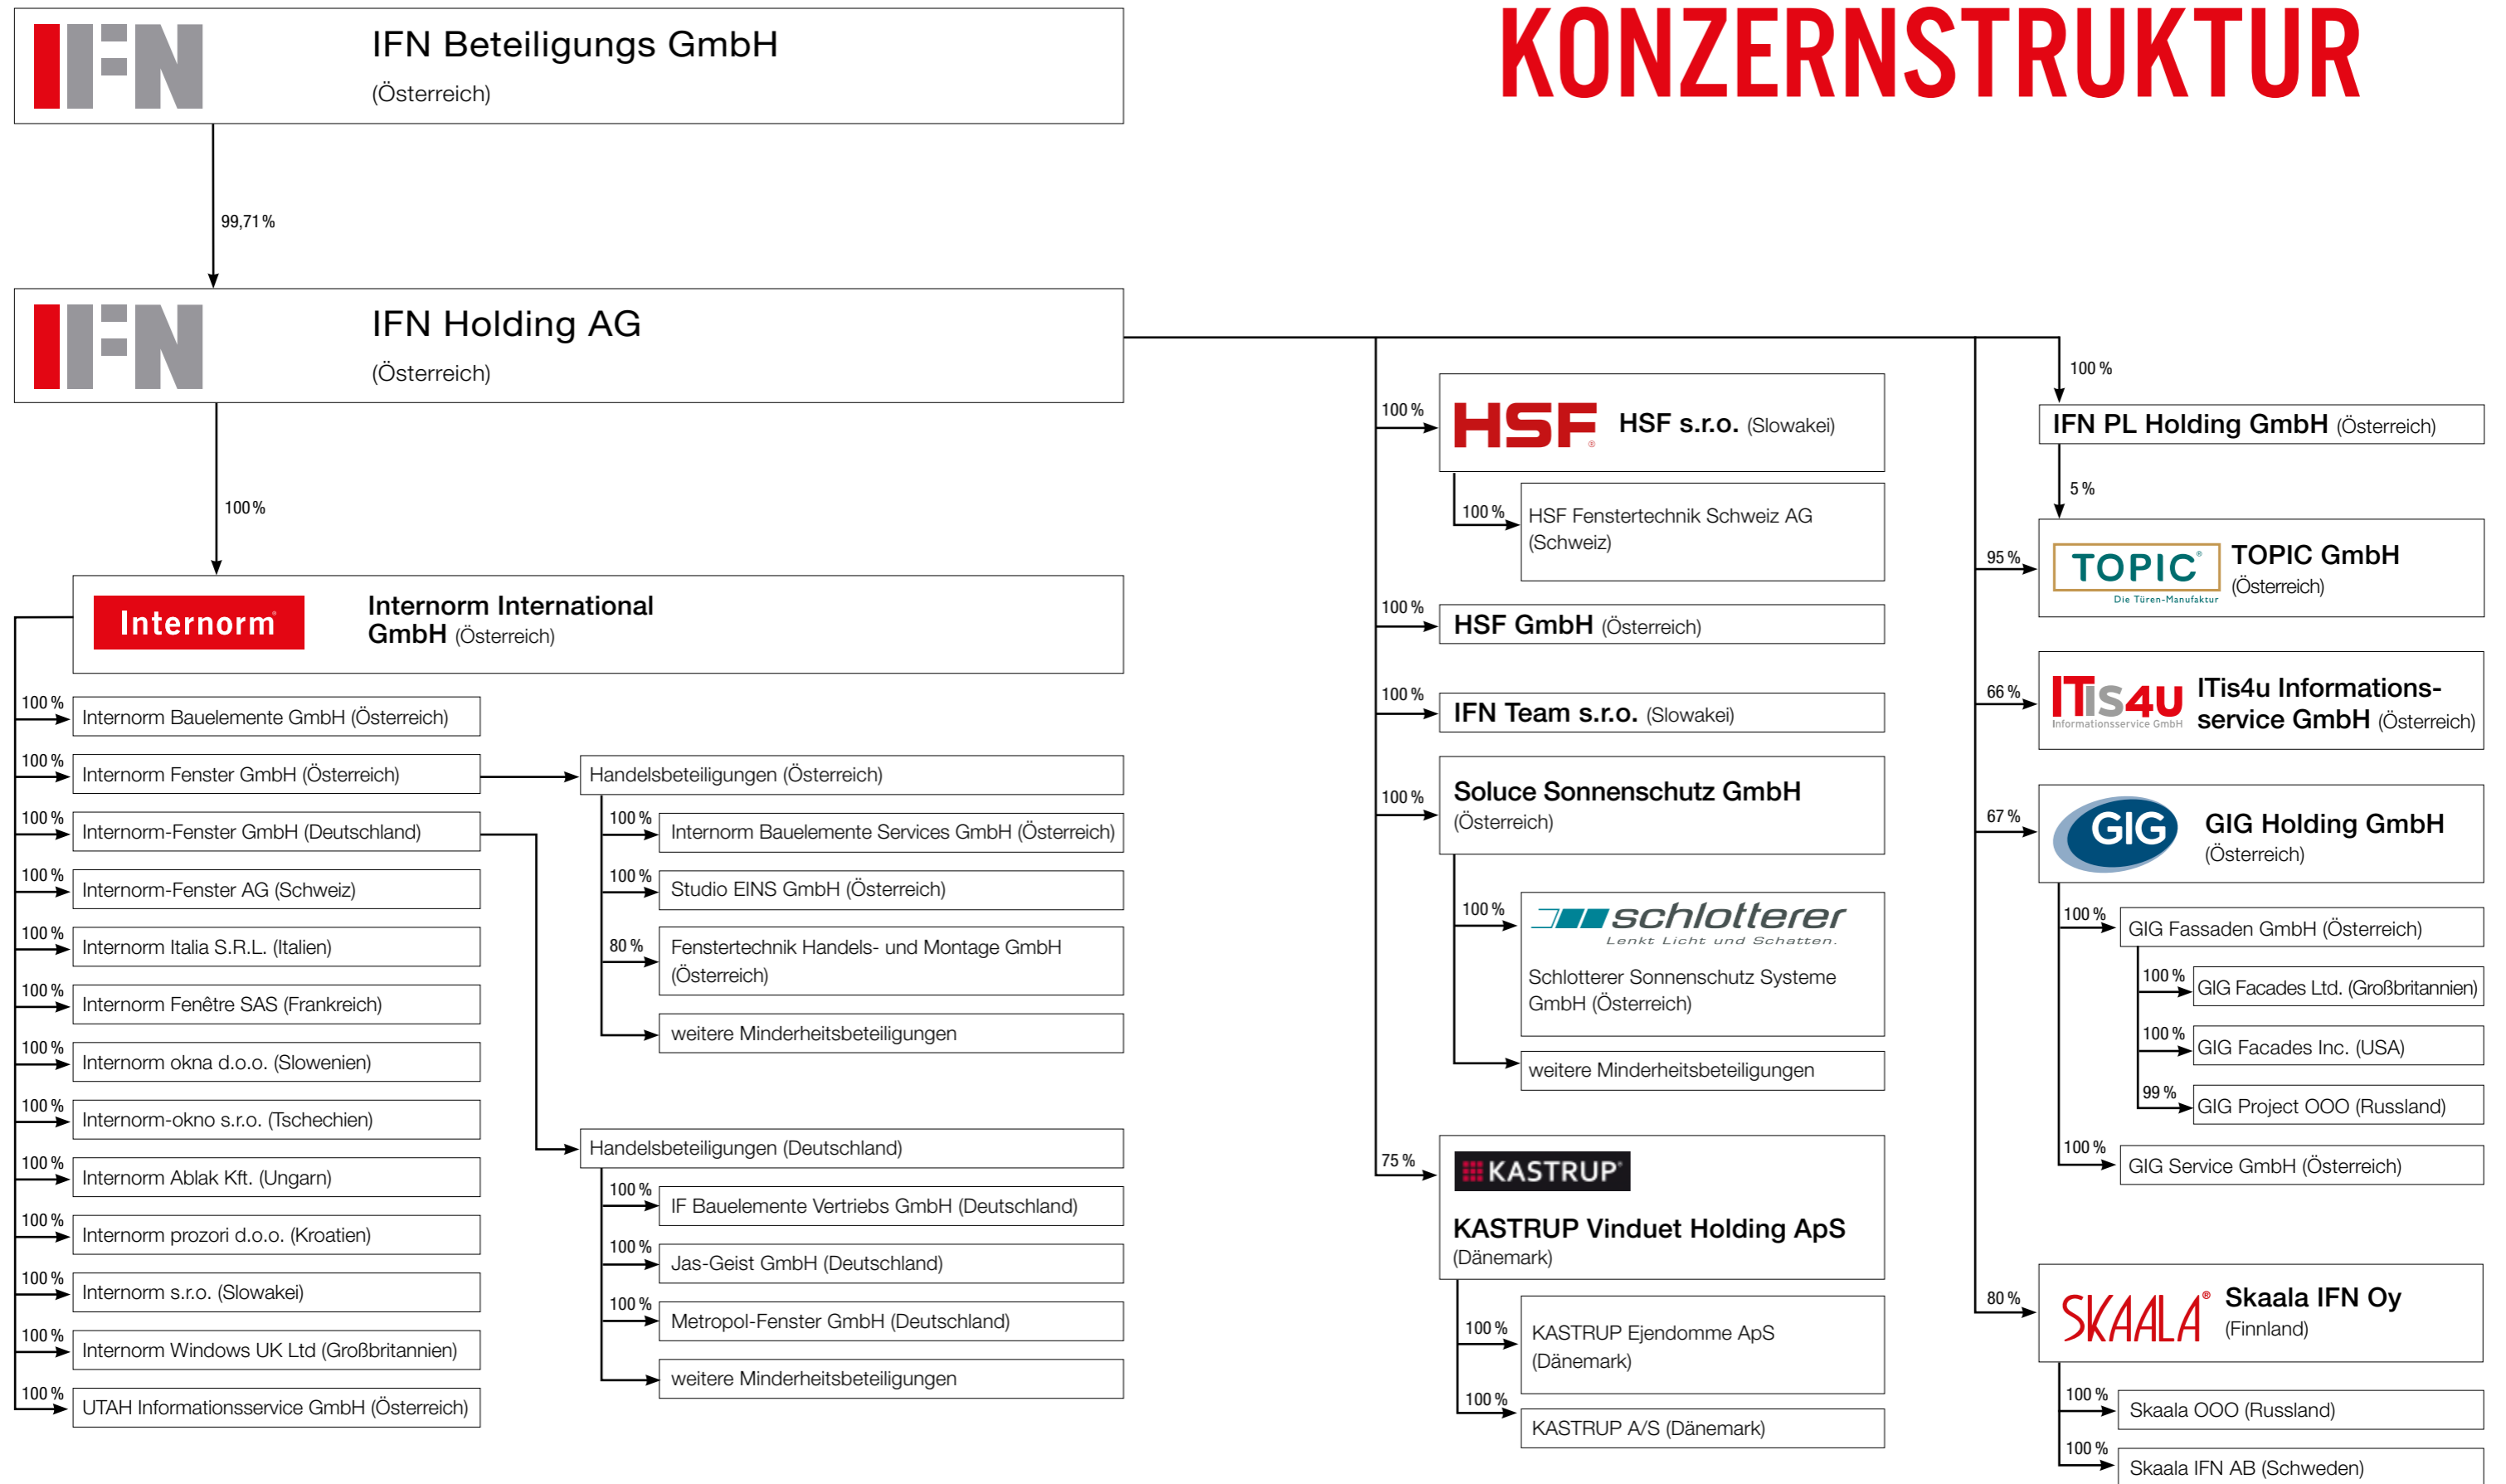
KONZERNSTRUKTUR

IFN

IFN Beteiligungs GmbH
(Österreich)

99,71 %

IFN

IFN Holding AG
(Österreich)

100 %

Internorm

Internorm International GmbH (Österreich)

100 % Internorm Bauelemente GmbH (Österreich)
100 % Internorm Fenster GmbH (Österreich)
100 % Internorm-Fenster GmbH (Deutschland)
100 % Internorm-Fenster AG (Schweiz)
100 % Internorm Italia S.R.L. (Italien)
100 % Internorm Fenêtre SAS (Frankreich)
100 % Internorm okna d.o.o. (Slowenien)
100 % Internorm-okno s.r.o. (Tschechien)
100 % Internorm Ablak Kft. (Ungarn)
100 % Internorm prozori d.o.o. (Kroatien)
100 % Internorm s.r.o. (Slowakei)
100 % Internorm Windows UK Ltd (Großbritannien)
100 % UTAH Informationsservice GmbH (Österreich)

Handelsbeteiligungen (Österreich)
100 % Internorm Bauelemente Services GmbH (Österreich)
100 % Studio EINS GmbH (Österreich)
80 % Fenstertechnik Handels- und Montage GmbH (Österreich)
weitere Minderheitsbeteiligungen

Handelsbeteiligungen (Deutschland)
100 % IF Bauelemente Vertriebs GmbH (Deutschland)
100 % Jas-Geist GmbH (Deutschland)
100 % Metropol-Fenster GmbH (Deutschland)
weitere Minderheitsbeteiligungen

100 % HSF HSF s.r.o. (Slowakei)
100 % HSF Fenstertechnik Schweiz AG (Schweiz)
100 % HSF GmbH (Österreich)
100 % IFN Team s.r.o. (Slowakei)
100 % Soluce Sonnenschutz GmbH (Österreich)
100 % schlotterer Lenkt Licht und Schatten. Schlotterer Sonnenschutz Systeme GmbH (Österreich)
weitere Minderheitsbeteiligungen
75 % KASTRUP
KASTRUP Vinduet Holding ApS (Dänemark)
100 % KASTRUP Ejendomme ApS (Dänemark)
100 % KASTRUP A/S (Dänemark)

100 % IFN PL Holding GmbH (Österreich)
5 %
95 % TOPIC Die Türen-Manufaktur TOPIC GmbH (Österreich)
66 % ITis4u Informationsservice GmbH ITis4u Informations-service GmbH (Österreich)
67 % GIG GIG Holding GmbH (Österreich)
100 % GIG Fassaden GmbH (Österreich)
100 % GIG Facades Ltd. (Großbritannien)
100 % GIG Facades Inc. (USA)
99 % GIG Project OOO (Russland)
100 % GIG Service GmbH (Österreich)
80 % SKAALA Skaala IFN Oy (Finnland)
100 % Skaala OOO (Russland)
100 % Skaala IFN AB (Schweden)